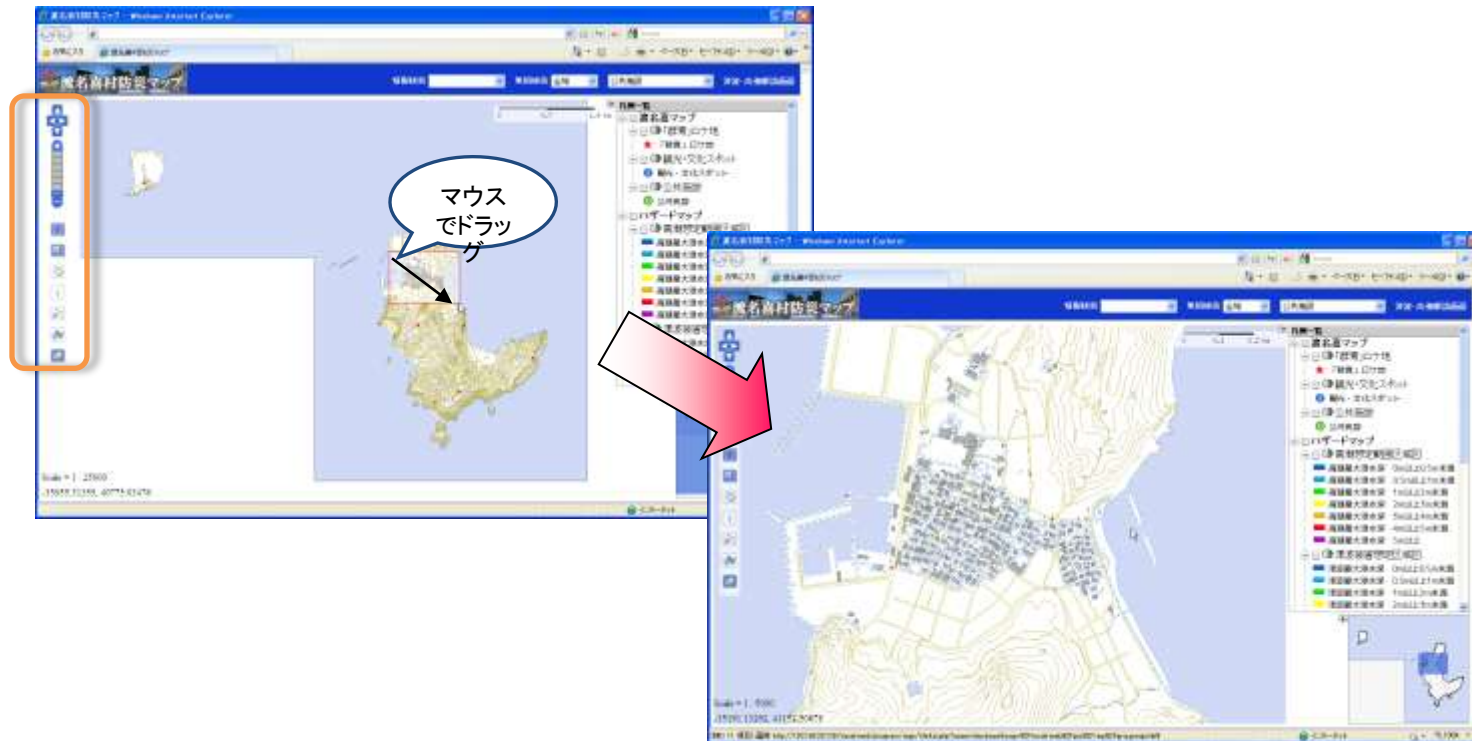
マウスでドラッグ

渡名喜村防災マップ

凡例一覧
渡名喜マップ
「群青」ロケ地
観光・文化スポット
公共施設
ハザードマップ
高潮想定範囲
津波浸水想定範囲

Scale = 1 : 25000

渡名喜村防災マップ

凡例一覧
渡名喜マップ
「群青」ロケ地
観光・文化スポット
公共施設
ハザードマップ
高潮想定範囲
津波浸水想定範囲

Scale = 1 : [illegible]